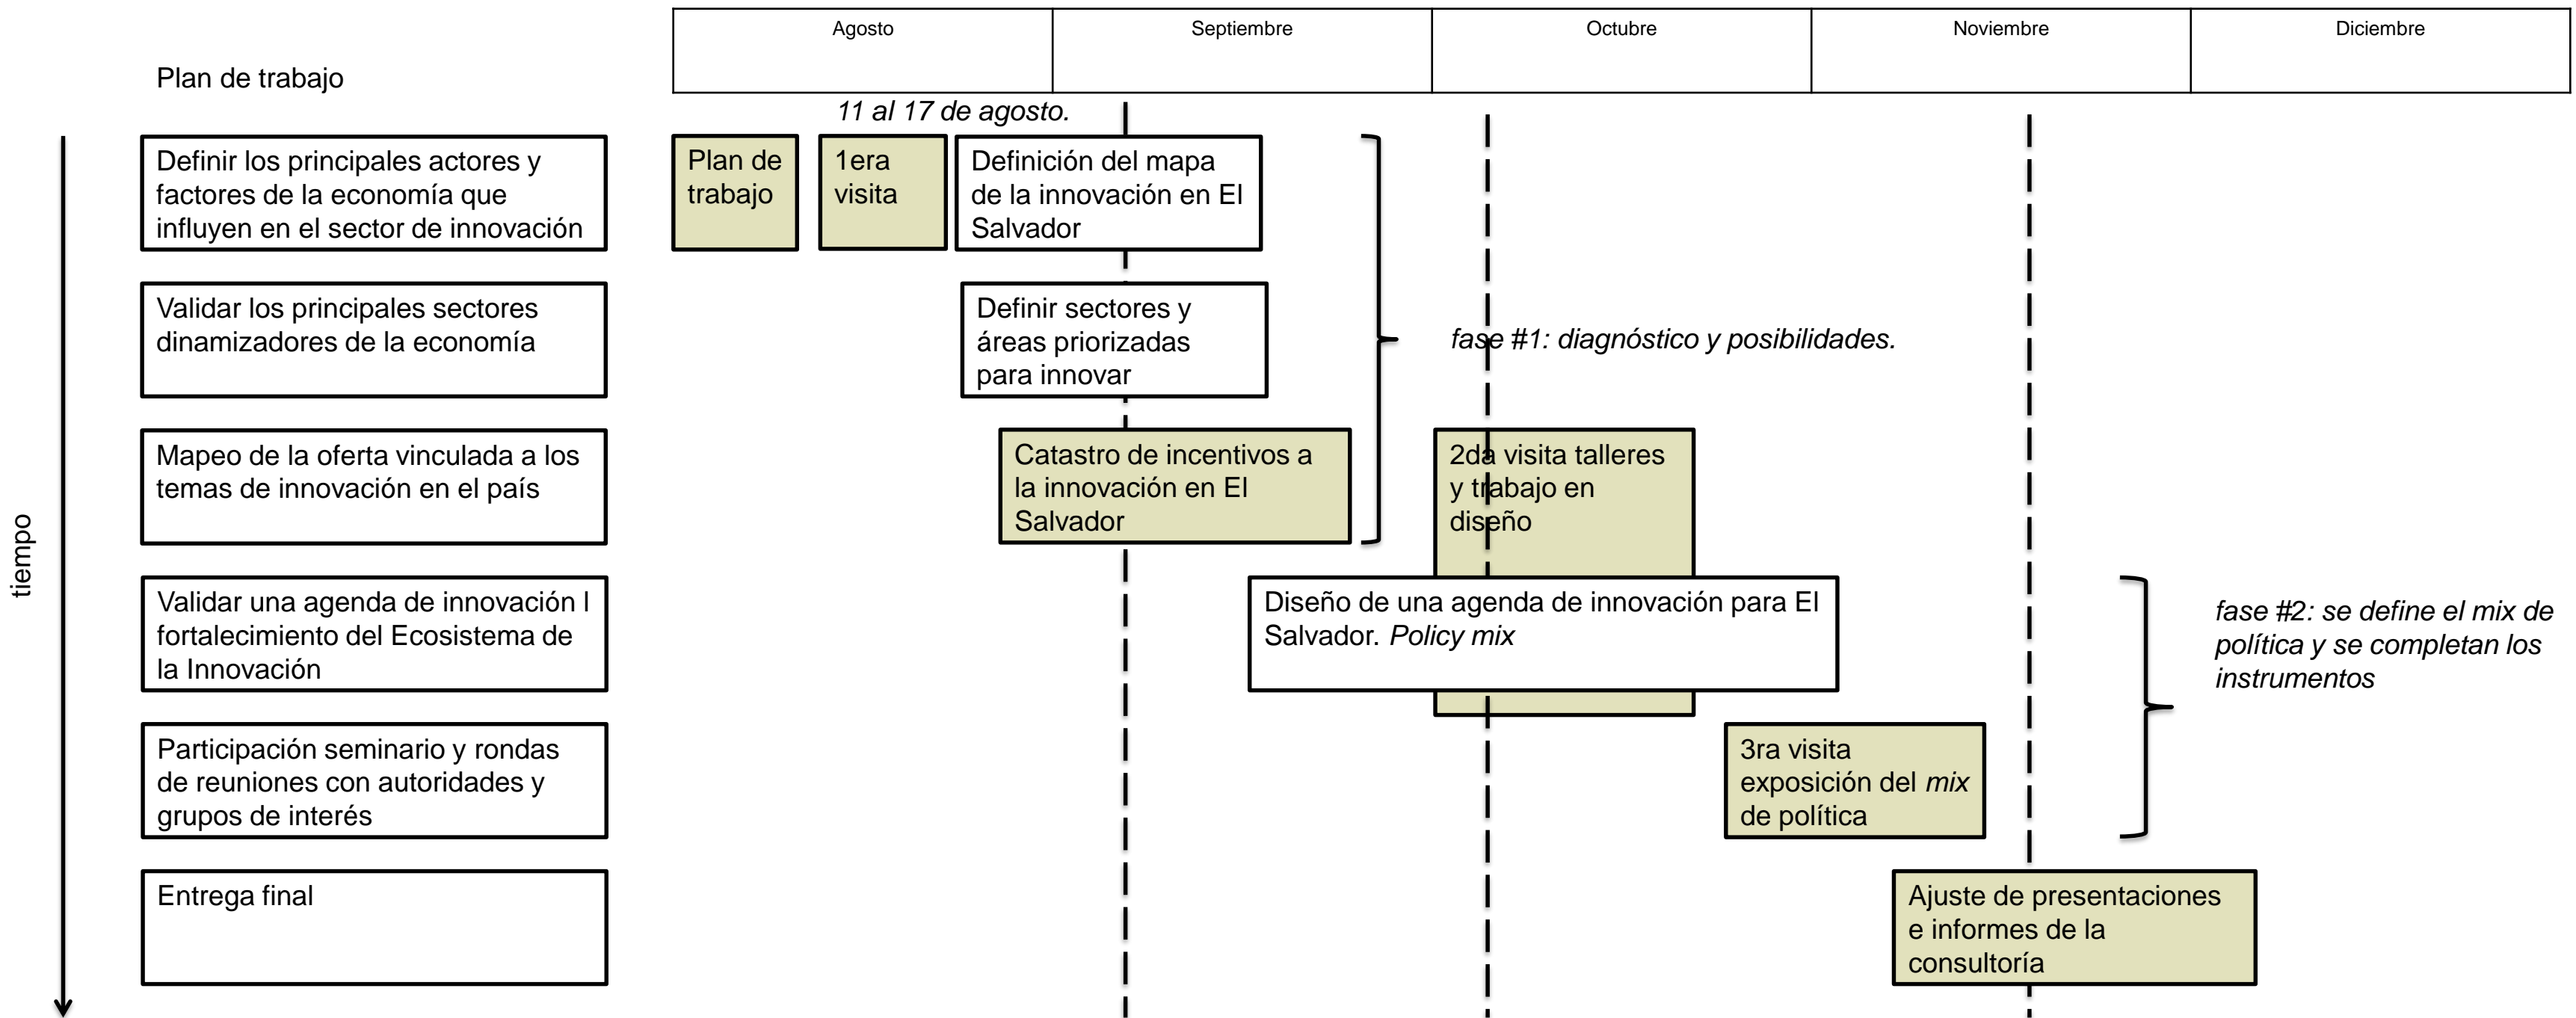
Plan de trabajo

| Agosto | Septiembre | Octubre | Noviembre | Diciembre |
|---|---|---|---|---|

11 al 17 de agosto.

tiempo

Definir los principales actores y factores de la economía que influyen en el sector de innovación

Plan de trabajo

1era visita

Definición del mapa de la innovación en El Salvador

Validar los principales sectores dinamizadores de la economía

Definir sectores y áreas priorizadas para innovar

fase #1: diagnóstico y posibilidades.

Mapeo de la oferta vinculada a los temas de innovación en el país

Catastro de incentivos a la innovación en El Salvador

2da visita talleres y trabajo en diseño

Validar una agenda de innovación l fortalecimiento del Ecosistema de la Innovación

Diseño de una agenda de innovación para El Salvador. Policy mix

fase #2: se define el mix de política y se completan los instrumentos

Participación seminario y rondas de reuniones con autoridades y grupos de interés

3ra visita exposición del mix de política

Entrega final

Ajuste de presentaciones e informes de la consultoría